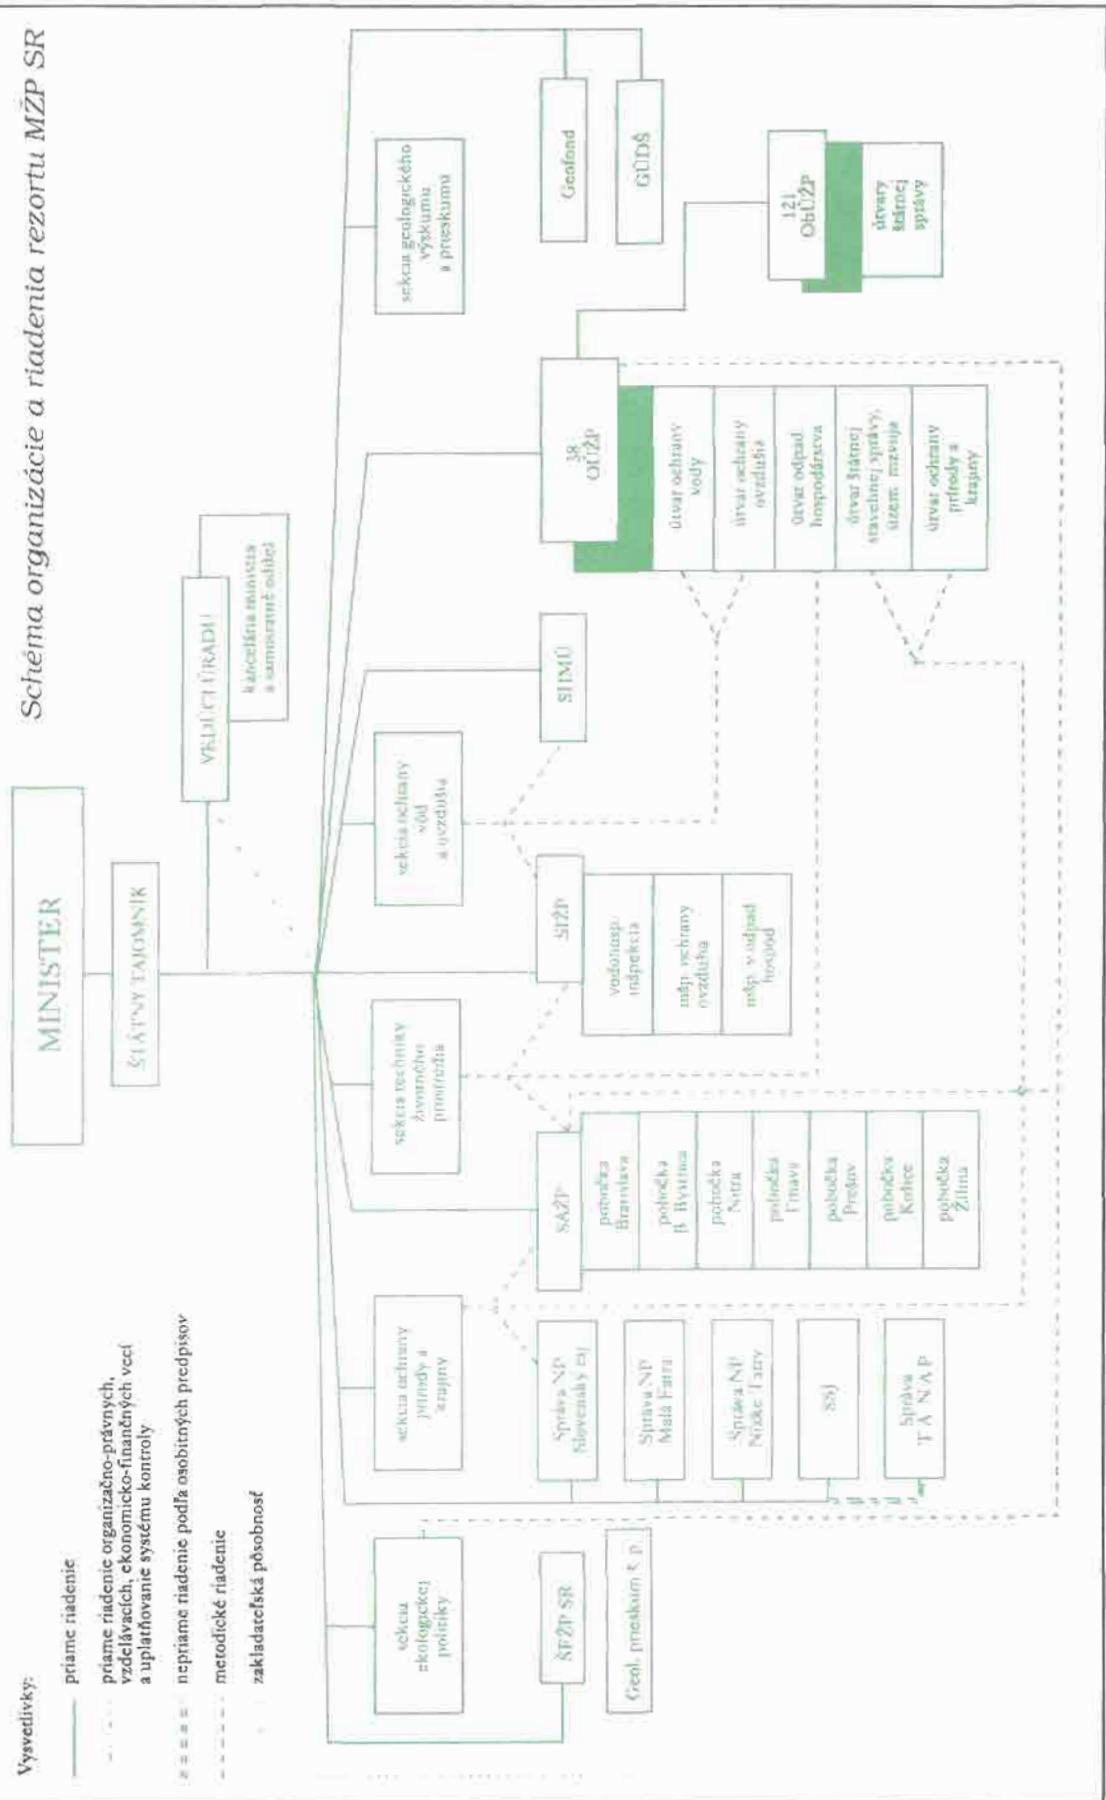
Schéma organizácie a riadenia rezortu MŽP SR

MINISTER

ŠTÁTNY TAJOMNÍK

VEDÚCI ÚRADU

kancelária ministra a samostatné oddel.

sekcia geologického výskumu a prieskumu

Geofond

GÚDŠ

38 OÚŽP

útvar ochrany vody

útvar ochrany ovzdušia

útvar odpad. hospodárstva

útvar štátnej stavebnej správy, územ. rozvoja

útvar ochrany prírody a krajiny

121 ObÚŽP

útvary štátnej správy

SHMÚ

sekcia ochrany vôd a ovzdušia

ŠIŽP

vodohosp. inšpekcia

inšp. ochrany ovzdušia

inšp. v odpad. hospod.

sekcia techniky životného prostredia

SAŽP

pobočka Bratislava

pobočka B. Bystrica

pobočka Nitra

pobočka Trnava

pobočka Prešov

pobočka Košice

pobočka Žilina

sekcia ochrany prírody a krajiny

Správa NP Slovenský raj

Správa NP Malá Fatra

Správa NP Nízke Tatry

SSJ

Správa T A N A P

sekcia ekologickej politiky

ŠFŽP SR

Geol. prieskum š. p.

Vysvetlivky:

priame riadenie

priame riadenie organizačno-právnych, vzdelávacích, ekonomicko-finančných vecí a uplatňovanie systému kontroly

nepriame riadenie podľa osobitných predpisov

metodické riadenie

zakladateľská pôsobnosť